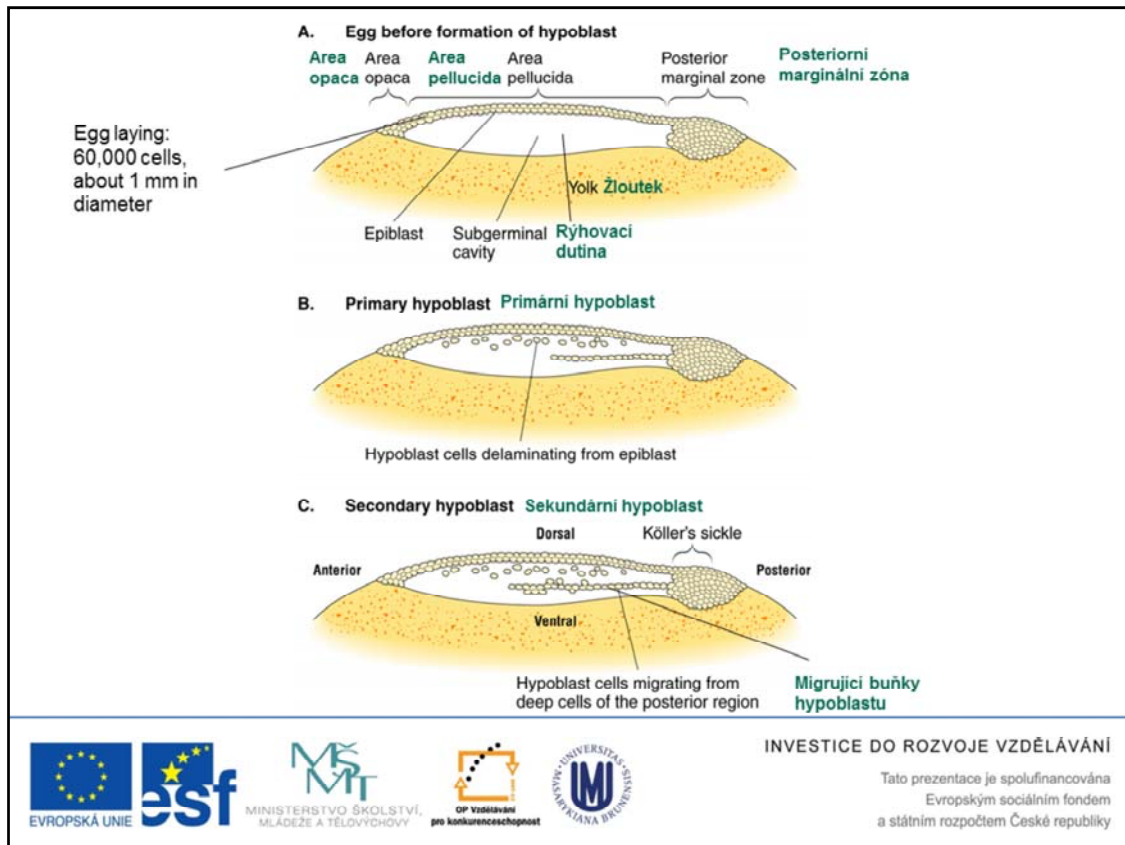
A. Egg before formation of hypoblast

Area opaca Area opaca Area pellucida Area pellucida Posterior marginal zone Posteriorní marginální zóna

Egg laying: 60,000 cells, about 1 mm in diameter

Yolk Žloutek

Epiblast Subgerminal cavity Rýhovací dutina

B. Primary hypoblast Primární hypoblast

Hypoblast cells delaminating from epiblast

C. Secondary hypoblast Sekundární hypoblast

Dorsal Köller's sickle

Anterior Posterior

Ventral

Hypoblast cells migrating from deep cells of the posterior region

Migrující buňky hypoblastu

EVROPSKÁ UNIE esf MŠMT MINISTERSTVO ŠKOLSTVÍ, MLÁDEŽE A TĚLOVÝCHOVY OP Vzdělávání pro konkurenceschopnost UNIVERSITAS MASARYKIANA BRUNENSIS

INVESTICE DO ROZVOJE VZDĚLÁVÁNÍ

Tato prezentace je spolufinancována Evropským sociálním fondem a státním rozpočtem České republiky